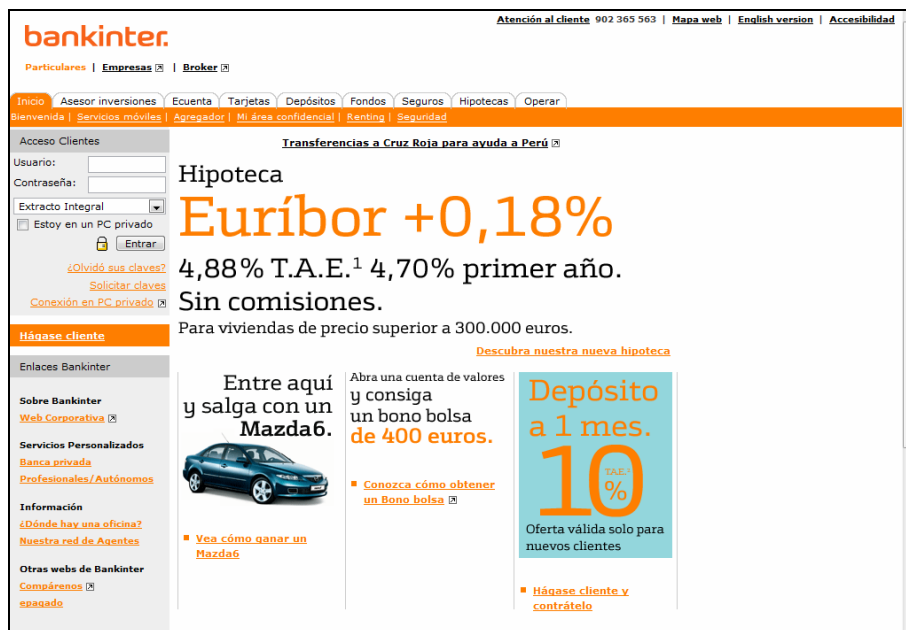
Atención al cliente 902 365 563 | Mapa web | English version | Accesibilidad

bankinter.

Particulares | Empresas | Broker

Inicio | Asesor inversiones | Ecuenta | Tarjetas | Depósitos | Fondos | Seguros | Hipotecas | Operar

Bienvenida | Servicios móviles | Agregador | Mi área confidencial | Renting | Seguridad

Acceso Clientes

Usuario:

Contraseña:

Extracto Integral

Estoy en un PC privado

Entrar

¿Olvidó sus claves?

Solicitar claves

Conexión en PC privado

Hágase cliente

Enlaces Bankinter

Sobre Bankinter

Web Corporativa

Servicios Personalizados

Banca privada

Profesionales/Autónomos

Información

¿Dónde hay una oficina?

Nuestra red de Agentes

Otras webs de Bankinter

Compárenos

epagado

Transferencias a Cruz Roja para ayuda a Perú

Hipoteca

Euríbor +0,18%

4,88% T.A.E.$^1$ 4,70% primer año.

Sin comisiones.

Para viviendas de precio superior a 300.000 euros.

Descubra nuestra nueva hipoteca

Entre aquí y salga con un Mazda6.

Vea cómo ganar un Mazda6

Abra una cuenta de valores y consiga un bono bolsa de 400 euros.

Conozca cómo obtener un Bono bolsa

Depósito a 1 mes.

10 T.A.E. %

Oferta válida solo para nuevos clientes

Hágase cliente y contrátelo